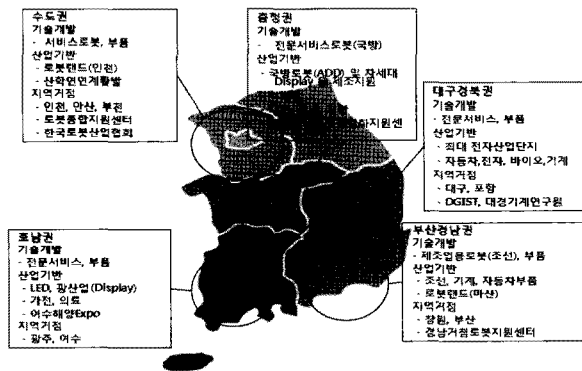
수도권
기술개발
- 서비스로봇, 부품
산업기반
- 로봇랜드(인천)
- 산학연연계활발
지역거점
- 인천, 안산, 부천
- 로봇종합지원센터
- 한국로봇산업협회

충청권
기술개발
- 전문서비스로봇(국방)
산업기반
- 국방로봇(ADD) 및 차세대 Display 등 제조지원
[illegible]지원센

대구경북권
기술개발
- 전문서비스, 부품
산업기반
- 최대 전자산업단지
- 자동차,전자, 바이오,기계
지역거점
- 대구, 포항
- DGIST, 대경기계연구원

호남권
기술개발
- 전문서비스, 부품
산업기반
- LED, 광산업(Display)
- 가전, 의료
- 여수해양Expo
지역거점
- 광주, 여수

부산경남권
기술개발
- 제조업용로봇(조선), 부품
산업기반
- 조선, 기계, 자동차부품
- 로봇랜드(마산)
지역거점
- 창원, 부산
- 경남거점로봇지원센터